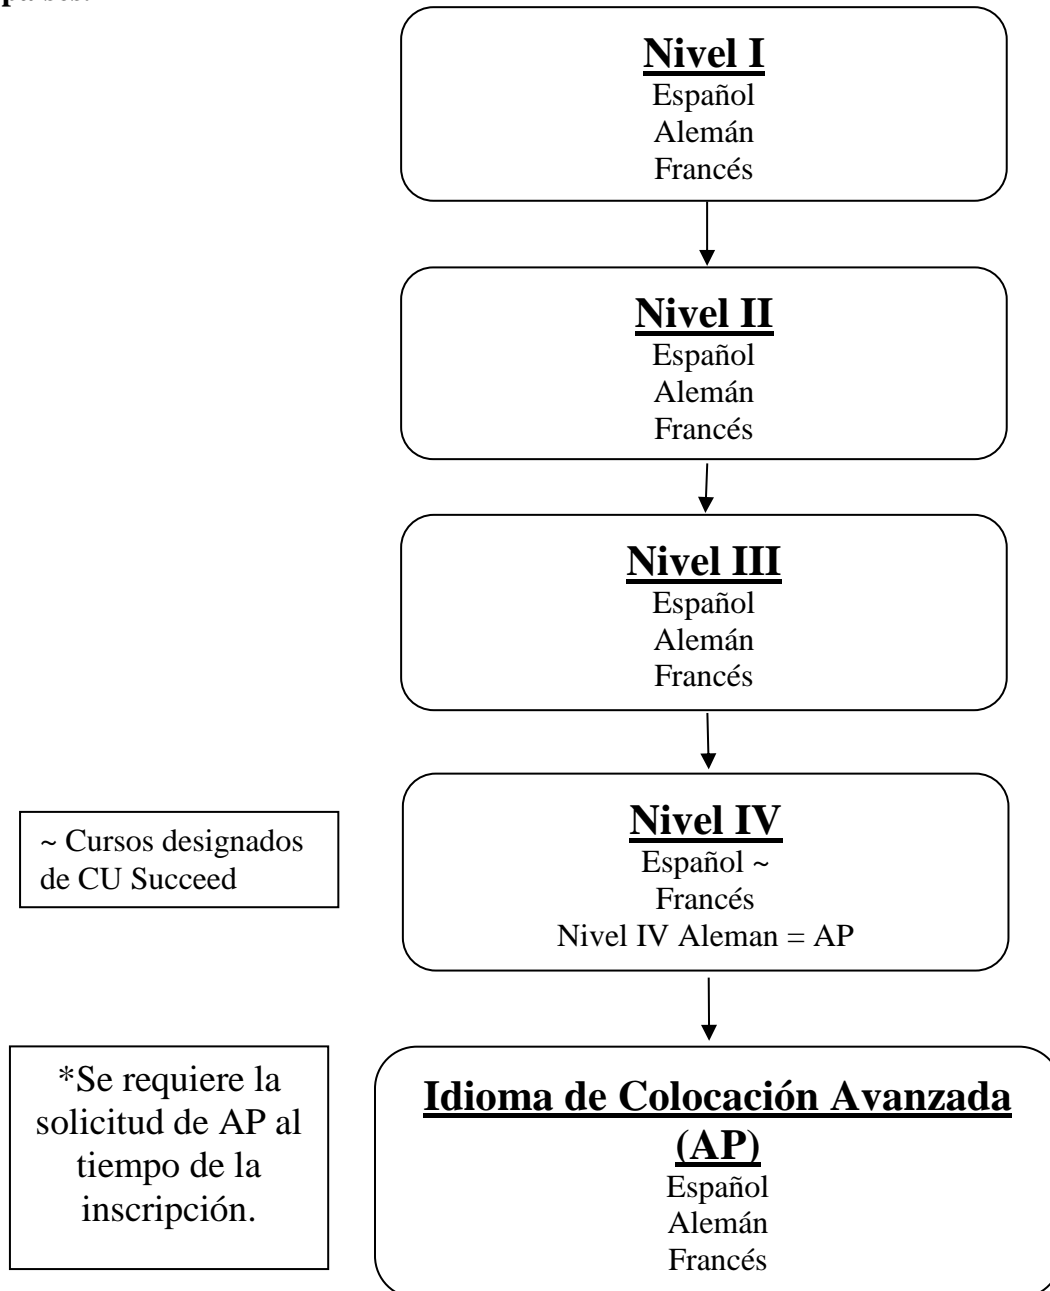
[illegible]

**Nivel I**
Español
Alemán
Francés

**Nivel II**
Español
Alemán
Francés

**Nivel III**
Español
Alemán
Francés

~ Cursos designados de CU Succeed

**Nivel IV**
Español ~
Francés
Nivel IV Aleman = AP

*Se requiere la solicitud de AP al tiempo de la inscripción.

**Idioma de Colocación Avanzada (AP)**
Español
Alemán
Francés